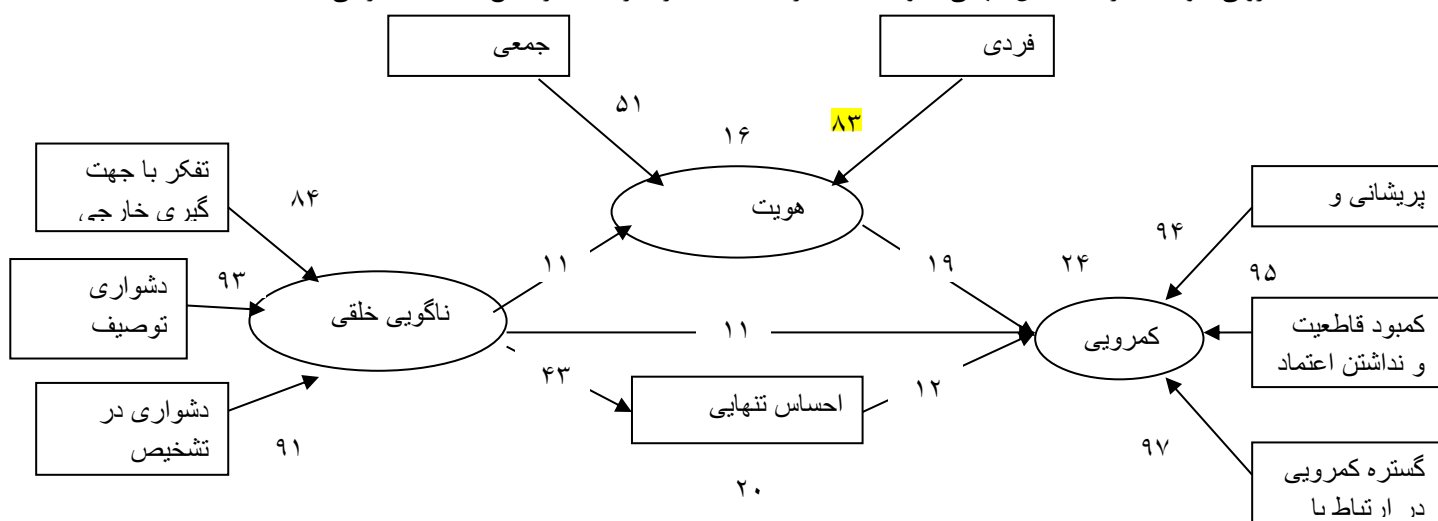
جمعی

فردی

۵۱

۱۶

۸۳

تفکر با جهت گیری خارجی،

۸۴

هویت

پریشانی و

۹۴

۹۳

۱۱

۱۹

۲۴

۹۵

دشواری توصیف

ناگویی خلقی

۱۱

کمرویی

کمبود قاطعیت و نداشتن اعتماد

۴۳

احساس تنهایی

۱۲

دشواری در تشخیص

۹۱

۹۷

گستره کمرویی در ارتباط با

۲۰